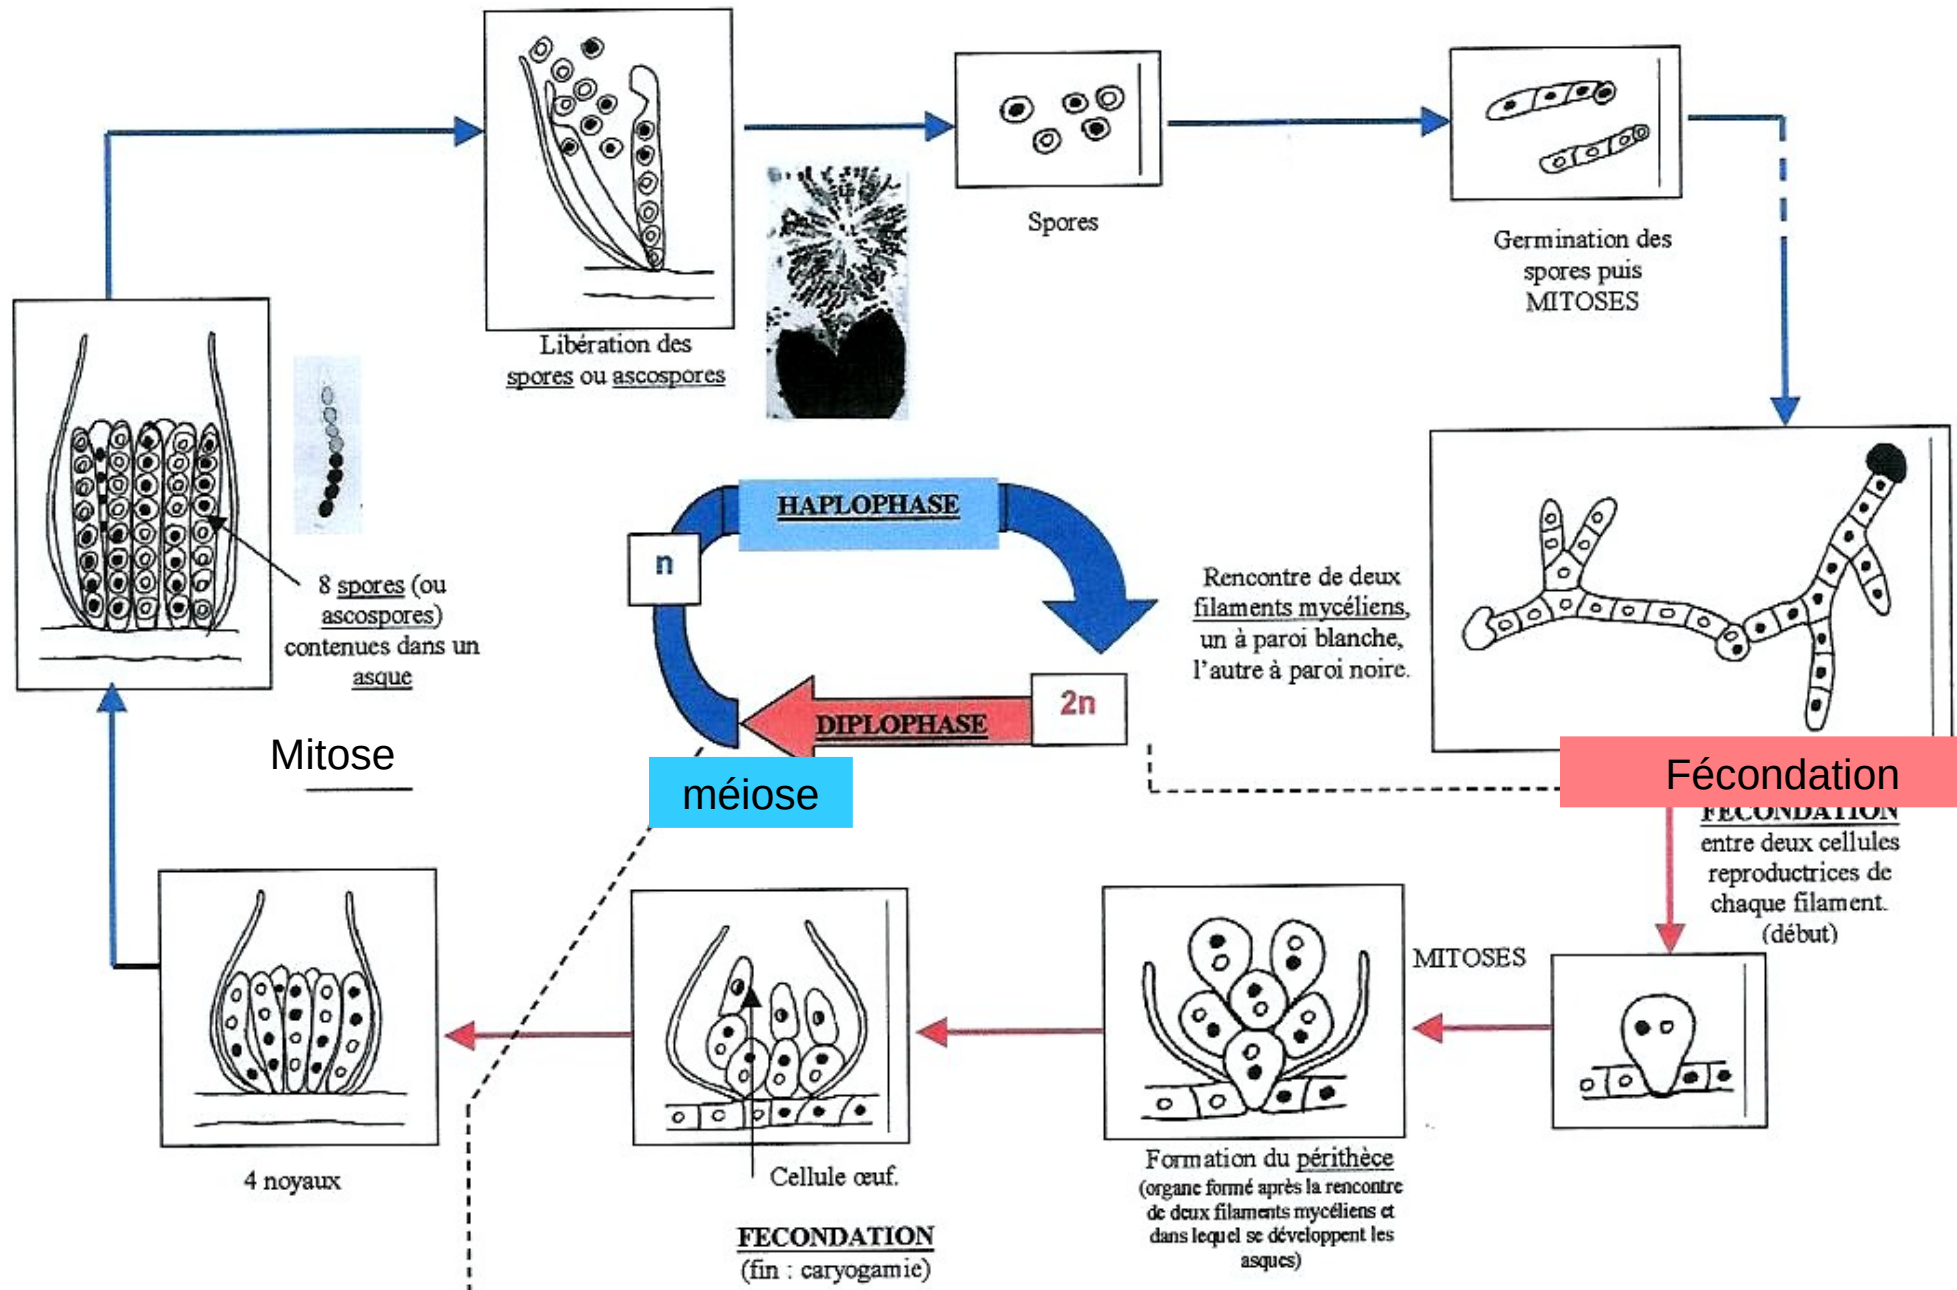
Libération des spores ou ascospores

Spores

Germination des spores puis MITOSES

8 spores (ou ascospores) contenues dans un asque

HAPLOPHASE

n

2n

DIPLOPHASE

Rencontre de deux filaments mycéliens, un à paroi blanche, l'autre à paroi noire.

Mitose

méiose

Fécondation

FECONDATION entre deux cellules reproductrices de chaque filament. (début)

MITOSES

4 noyaux

Cellule œuf.

FECONDATION (fin : caryogamie)

Formation du périthèce (organe formé après la rencontre de deux filaments mycéliens et dans lequel se développent les asques)